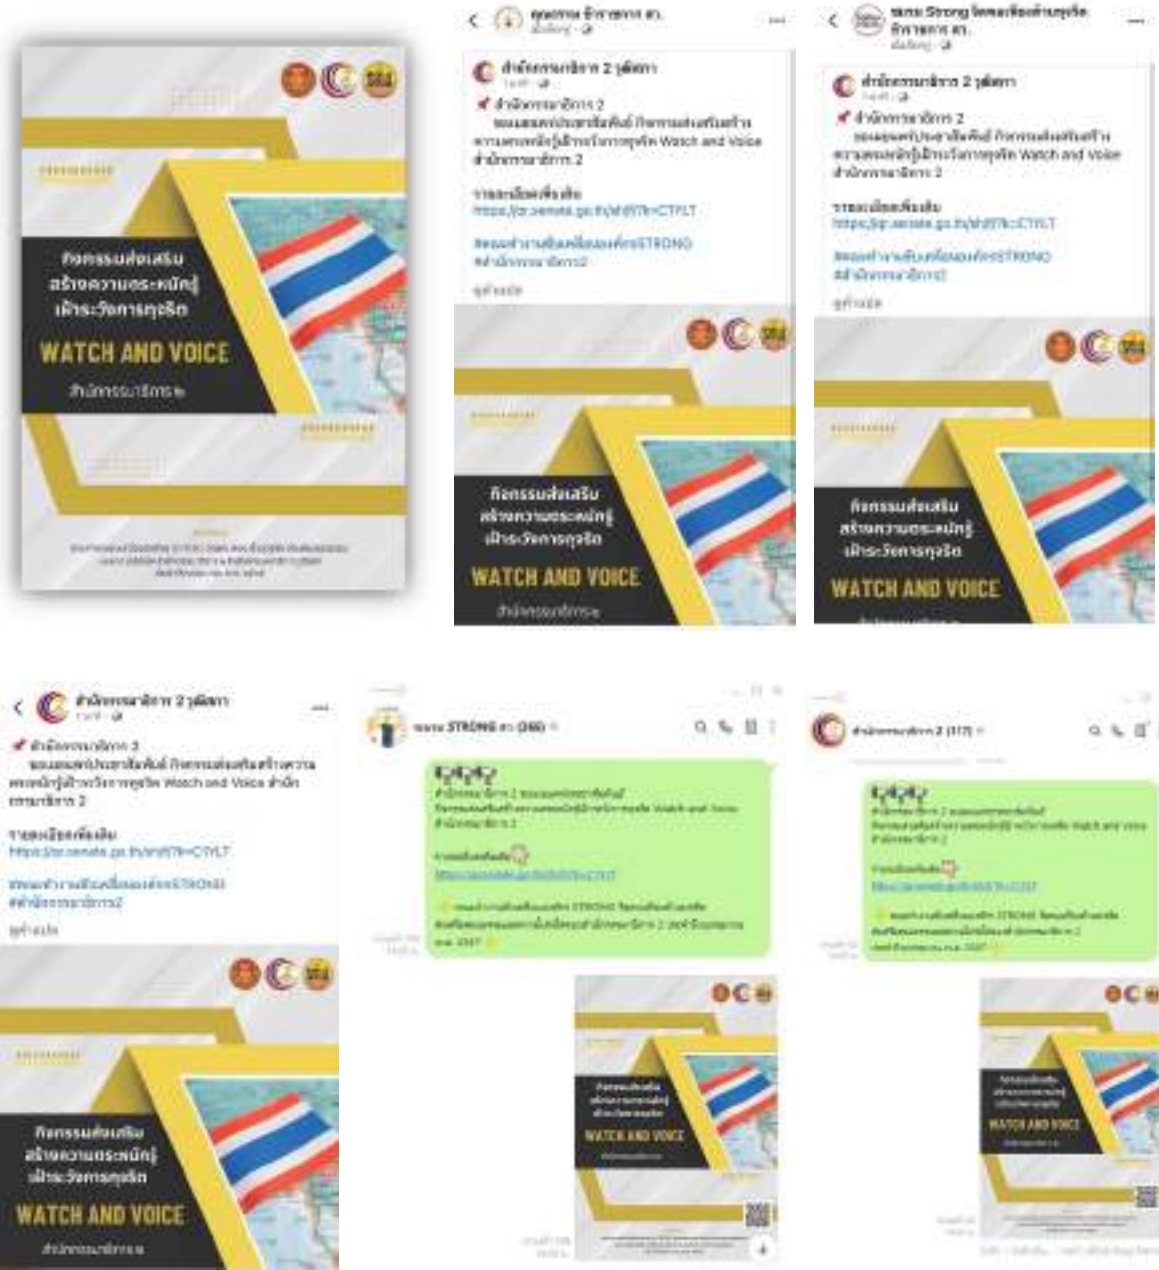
กิจกรรมส่งเสริม
สร้างความตระหนักรู้
เฝ้าระวังการทุจริต
WATCH AND VOICE
สำนักกรรมาธิการ ๒

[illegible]

ชมรม Strong จิตพอเพียงต้านทุจริต ธิการสภา สว.

สำนักกรรมาธิการ 2 วุฒิสภา

สำนักกรรมาธิการ 2
ขอเผยแพร่ประชาสัมพันธ์ กิจกรรมส่งเสริมสร้างความตระหนักรู้เฝ้าระวังการทุจริต Watch and Voice สำนักกรรมาธิการ 2

รายละเอียดเพิ่มเติม
https://sp.senate.go.th/sh/9?h=CTYLT

#ชมรมสำนักงานเลขาธิการวุฒิสภาSTRONG
#สำนักกรรมาธิการ2

ดูคำแปล

กิจกรรมส่งเสริม
สร้างความตระหนักรู้
เฝ้าระวังการทุจริต
WATCH AND VOICE
สำนักกรรมาธิการ ๒

ชมรม STRONG สว. (366)

สำนักกรรมาธิการ 2 (17)

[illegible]